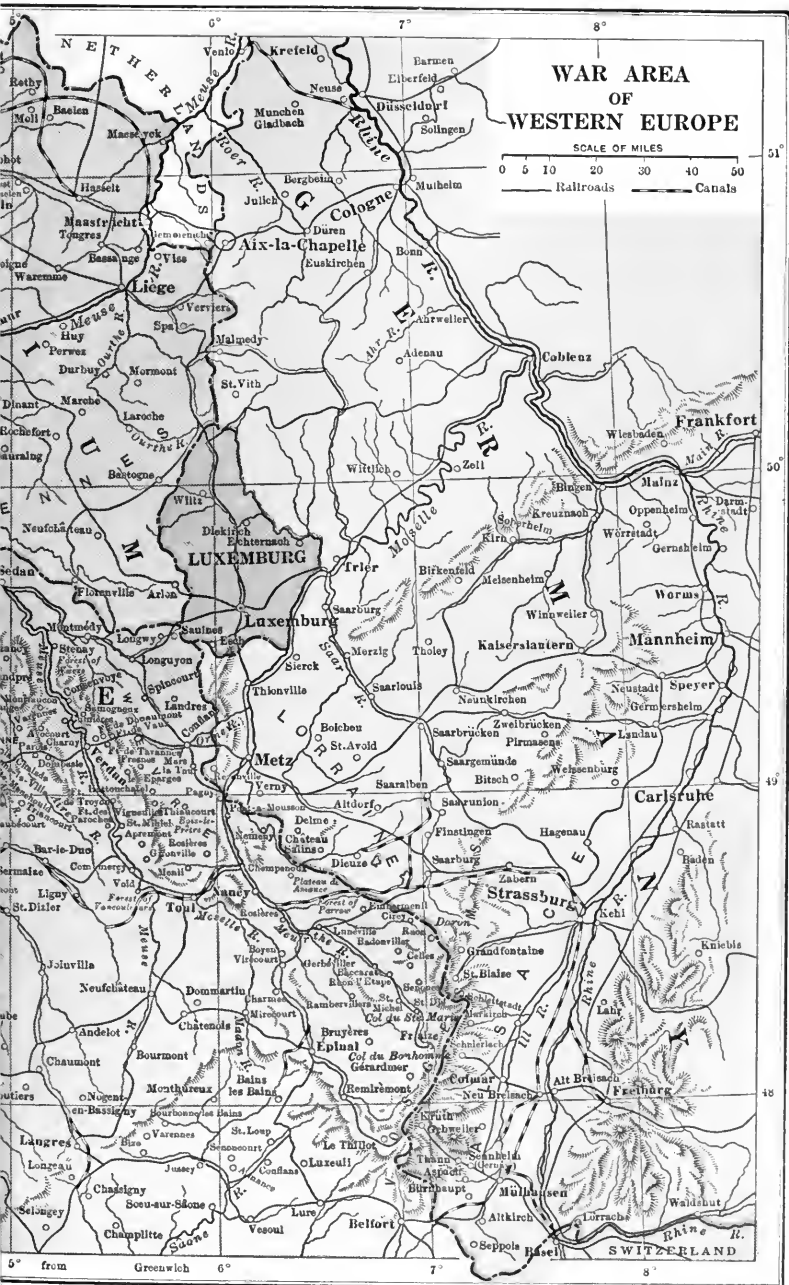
WAR AREA
OF
WESTERN EUROPE

SCALE OF MILES
0 5 10 20 30 40 50
Railroads Canals

5° 6° 7° 8°
51° 50° 49° 48°

NETHERLANDS
Venlo
Krefeld
Barmen
Elberfeld
Neuss
Düsseldorf
Solingen
Meuse R.
Roer R.
Munchen Gladbach
Rhine
Rethy
Moll
Baelen
Maeseyck
Hasselt
Maastricht
Tongres
Bassange
Vise
Waremme
Liege
Verviers
Spa
Huy
Perwez
Durbuy
Marche
Mormont
Malmedy
St. Vith
Dinant
Rochefort
Laroche
Bastogne
Ourthe R.
Wiltz
Neufchâteau
Sedan
Florenville
Arlon
Diekirch
Echternach
LUXEMBURG
Luxemburg
Saulnes
Esch
Longwy
Montmedy
Stenay
Longuyon
Spincourt
Landres
Conflans
Verdun
Thionville
Sierck
Metz
Verny
Pont-à-Mousson
Nomeny
Chateau Salins
Delme
Dieuze
Pagny
Apremont
St. Mihiel
Bar-le-Duc
Commercy
Vold
Ligny
St. Dizier
Toul
Nancy
Forest of Vaucouleurs
Meuse
Moselle R.
Luneville
Rosieres
Bayon
Vircourt
Gerbeviller
Baccarat
Raon l'Etape
Rambervillers
Charmes
Mirecourt
Joinville
Neufchateau
Dommartin
Andelot
Chatenois
Bourmont
Chaumont
Nogent-en-Bassigny
Montheureux
Bains les Bains
Bourbonne les Bains
Langres
Bize
Varennes
Jussey
St. Loup
Luxeuil
Le Thillot
Conflans
Chassigny
Scey-sur-Saône
Champlitte
Saone
Vesoul
Lure
Belfort
Bruyeres
Epinal
Col du Bonhomme
Gerardmer
Remiremont
Julich
Düren
Bergheim
Cologne
Mulheim
Bonn
Aix-la-Chapelle
Euskirchen
Ahrweiler
Ahr R.
Adenau
Coblenz
Wittlich
Zell
Moselle R.
Trier
Birkenfeld
Saarburg
Merzig
Tholey
Saarlouis
Saar R.
Boicheu
St. Avold
Saarbrücken
Saargemünde
Saaralben
Altdorf
Saarunion
Finstingen
Saarburg
Zabern
Strassburg
Kehl
Cirey
Raon
Badonviller
Celles
Grandfontaine
St. Blaise
Senones
St. Dié
Col du Ste Marie
Fraize
Schlettstadt
Markirch
Colmar
Neu Breisach
Alt Breisach
Freiburg
Gebweiler
Thann
Sennheim
Mülhausen
Altkirch
Lorrach
Waldshut
Sepp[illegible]
Basel
SWITZERLAND
Rhine R.
Ill R.
Rhine R.
Wiesbaden
Frankfort
Main R.
Mainz
Darmstadt
Bingen
Kreuznach
Oppenheim
Wörrstadt
Gernsheim
Kirn
Sobernheim
Meisenheim
Winnweiler
Worms
Kaiserslautern
Mannheim
Neunkirchen
Zweibrücken
Pirmasens
Neustadt
Speyer
Germersheim
Landau
Bitsch
Weissenburg
Hagenau
Carlsruhe
Rastatt
Baden
Kniebis
Lahr
GERMANY
LORRAINE
ALSACE
BELGIUM
FRANCE
5° from Greenwich 6° 7° 8°